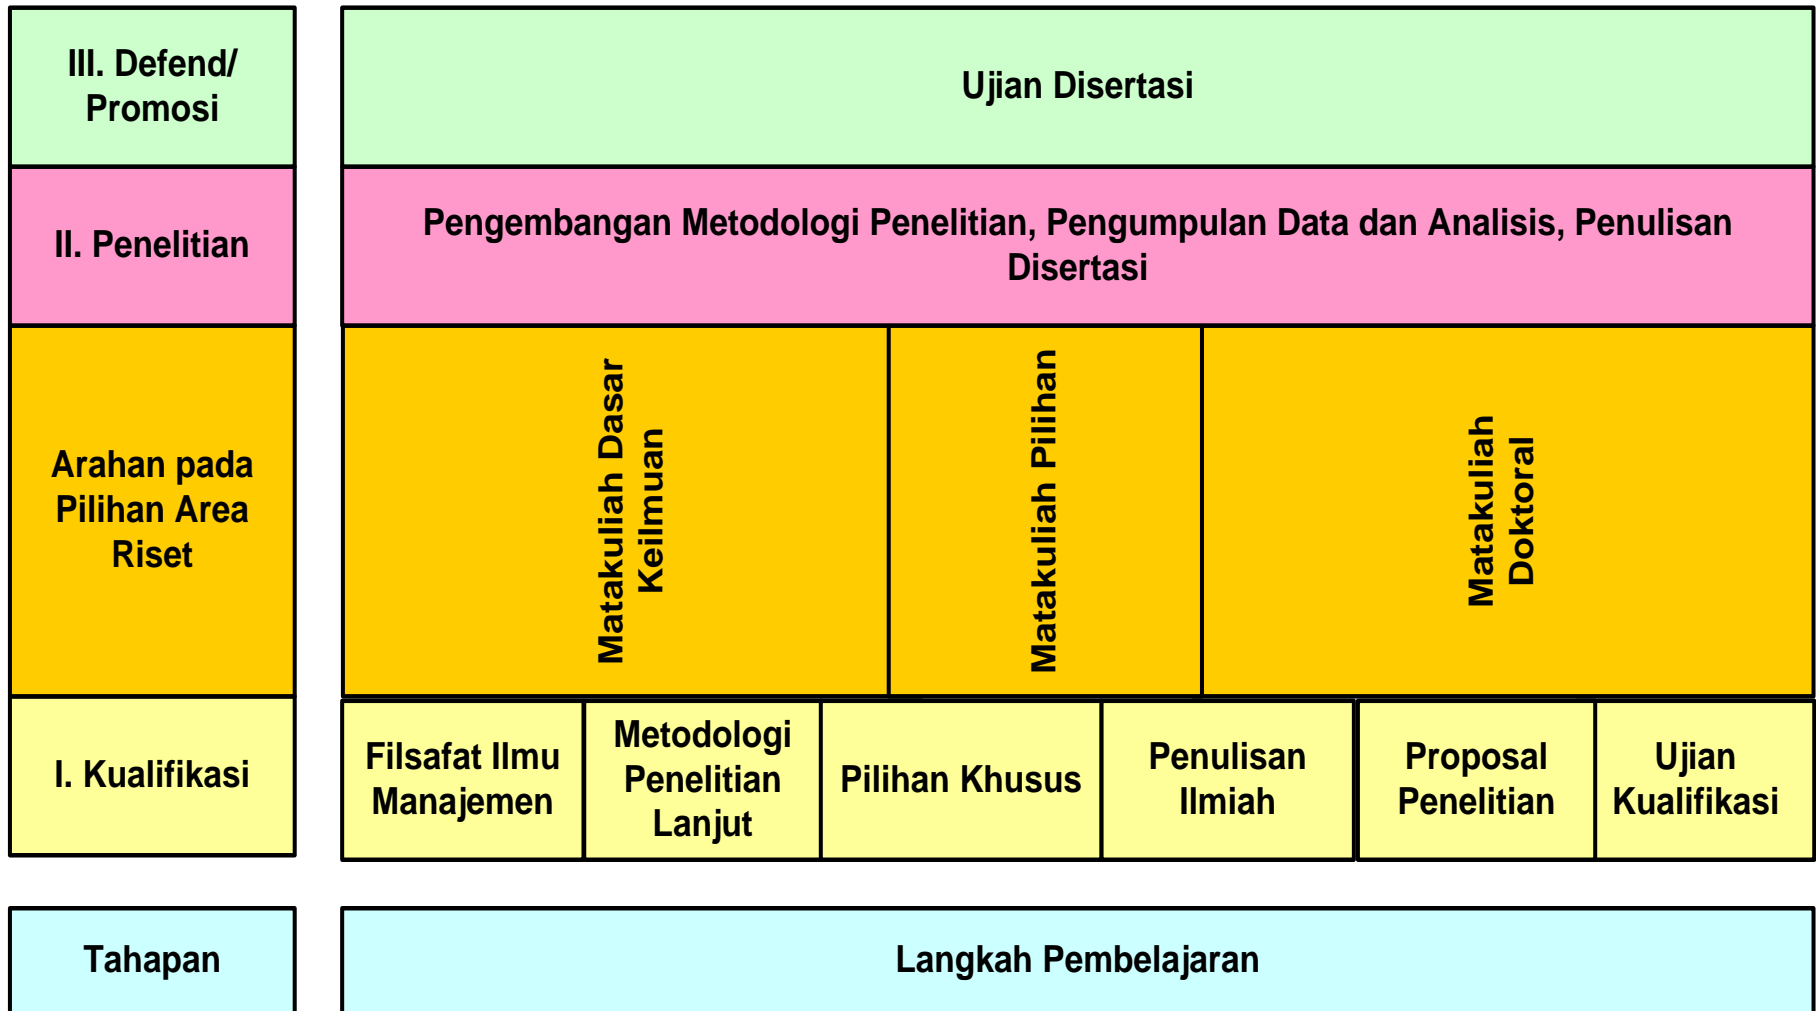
III. Defend/ Promosi

Ujian Disertasi

II. Penelitian

Pengembangan Metodologi Penelitian, Pengumpulan Data dan Analisis, Penulisan Disertasi

Arahan pada Pilihan Area Riset

Matakuliah Dasar Keilmuan

Matakuliah Pilihan

Matakuliah Doktoral

I. Kualifikasi

Filsafat Ilmu Manajemen

Metodologi Penelitian Lanjut

Pilihan Khusus

Penulisan Ilmiah

Proposal Penelitian

Ujian Kualifikasi

Tahapan

Langkah Pembelajaran